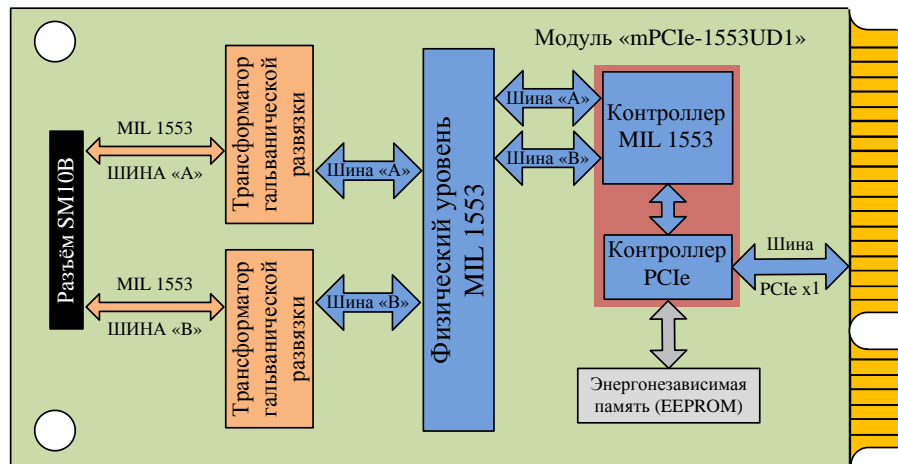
Модуль «mPCIe-1553UD1»

Разъём SM10B

MIL 1553
ШИНА «А»

MIL 1553
ШИНА «В»

Трансформатор гальванической развязки

Трансформатор гальванической развязки

Шина «А»

Шина «В»

Физический уровень MIL 1553

Шина «А»

Шина «В»

Контроллер MIL 1553

Контроллер PCIe

Шина
PCIe x1

Энергонезависимая память (EEPROM)